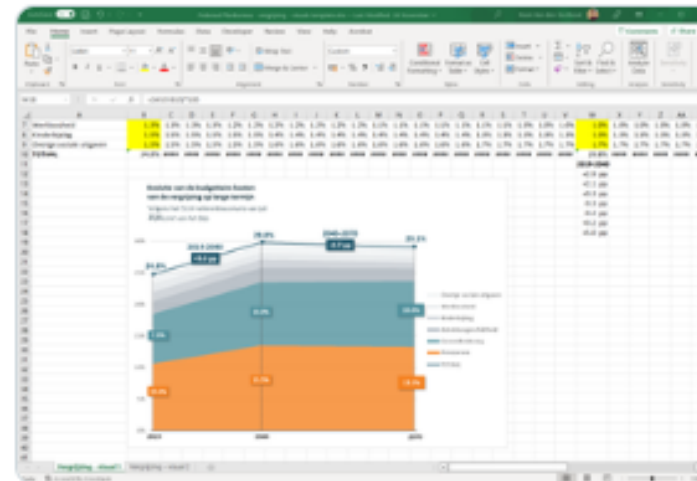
Evolutie van de budgettaire kosten van de vergrijzing op lange termijn

24,8%

28,0%

25,1%

-0,6 pp

-0,9 pp

Werkloosheid

Kinderbijslag

Overige sociale uitgaven

Totaal

Vergrijzing - visual 1

Vergrijzing - visual 2